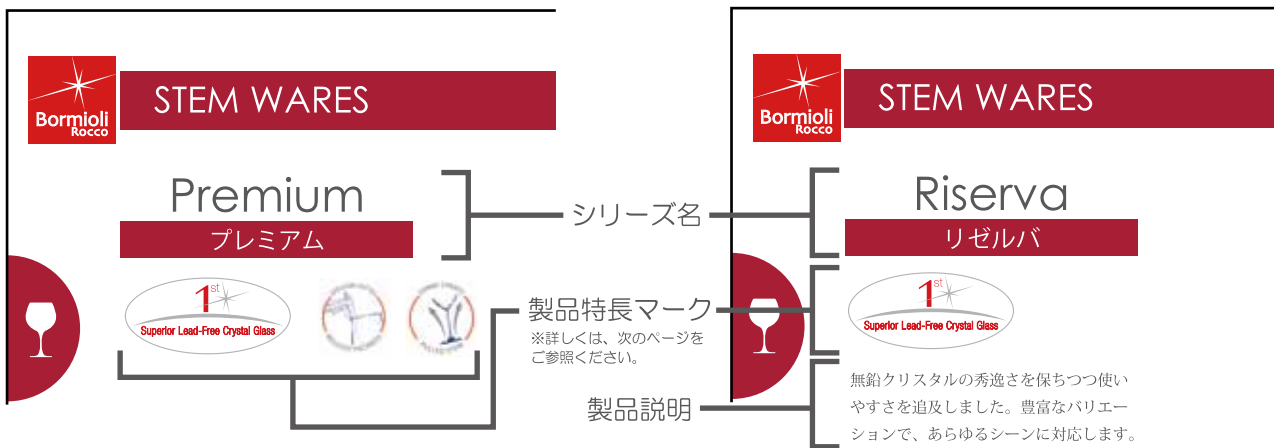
Bormioli Rocco

STEM WARES

Premium

プレミアム

1st
Superior Lead-Free Crystal Glass

Bormioli Rocco

STEM WARES

Riserva

リゼルバ

1st
Superior Lead-Free Crystal Glass

シリーズ名

製品特長マーク

※詳しくは、次のページをご参照ください。

製品説明

無鉛クリスタルの秀逸さを保ちつつ使いやすさを追及しました。豊富なバリエーションで、あらゆるシーンに対応します。